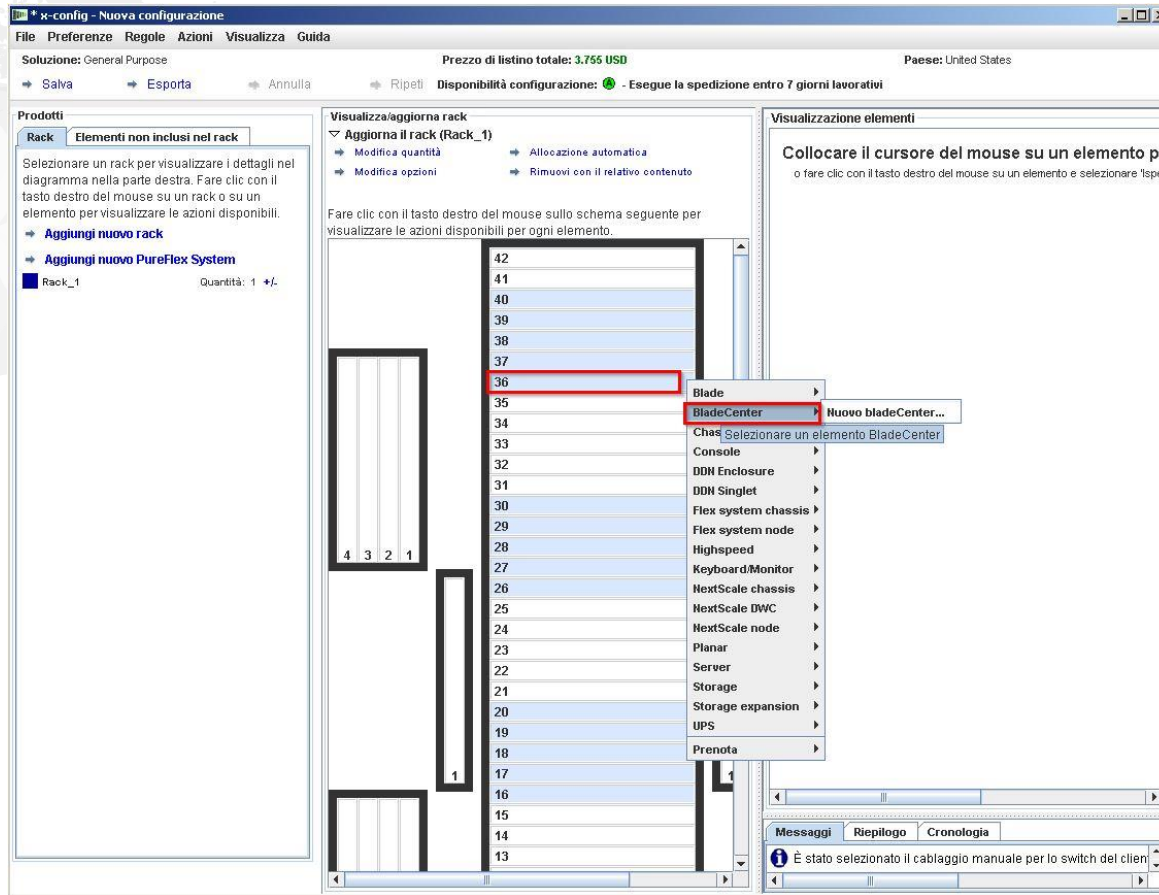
* x-config - Nuova configurazione

File Preferenze Regole Azioni Visualizza Guida

Soluzione: General Purpose
Prezzo di listino totale: 3.755 USD
Paese: United States

Salva Esporta Annulla Ripeti Disponibilità configurazione: - Esegue la spedizione entro 7 giorni lavorativi

Prodotti
Rack | Elementi non inclusi nel rack

Selezionare un rack per visualizzare i dettagli nel diagramma nella parte destra. Fare clic con il tasto destro del mouse su un rack o su un elemento per visualizzare le azioni disponibili.

Aggiungi nuovo rack
Aggiungi nuovo PureFlex System
Rack_1 Quantità: 1 +/-

Visualizza/aggiorna rack
Aggiorna il rack (Rack_1)
Modifica quantità
Allocazione automatica
Modifica opzioni
Rimuovi con il relativo contenuto

Fare clic con il tasto destro del mouse sullo schema seguente per visualizzare le azioni disponibili per ogni elemento.

4 3 2 1
1
1

42
41
40
39
38
37
36
35
34
33
32
31
30
29
28
27
26
25
24
23
22
21
20
19
18
17
16
15
14
13

Blade
BladeCenter
Chas
Console
DDN Enclosure
DDN Singlet
Flex system chassis
Flex system node
Highspeed
Keyboard/Monitor
NextScale chassis
NextScale DWC
NextScale node
Planar
Server
Storage
Storage expansion
UPS
Prenota

Nuovo bladeCenter...
Selezionare un elemento BladeCenter

Visualizzazione elementi
Collocare il cursore del mouse su un elemento p
o fare clic con il tasto destro del mouse su un elemento e selezionare 'Isp

Messaggi | Riepilogo | Cronologia
È stato selezionato il cablaggio manuale per lo switch del client